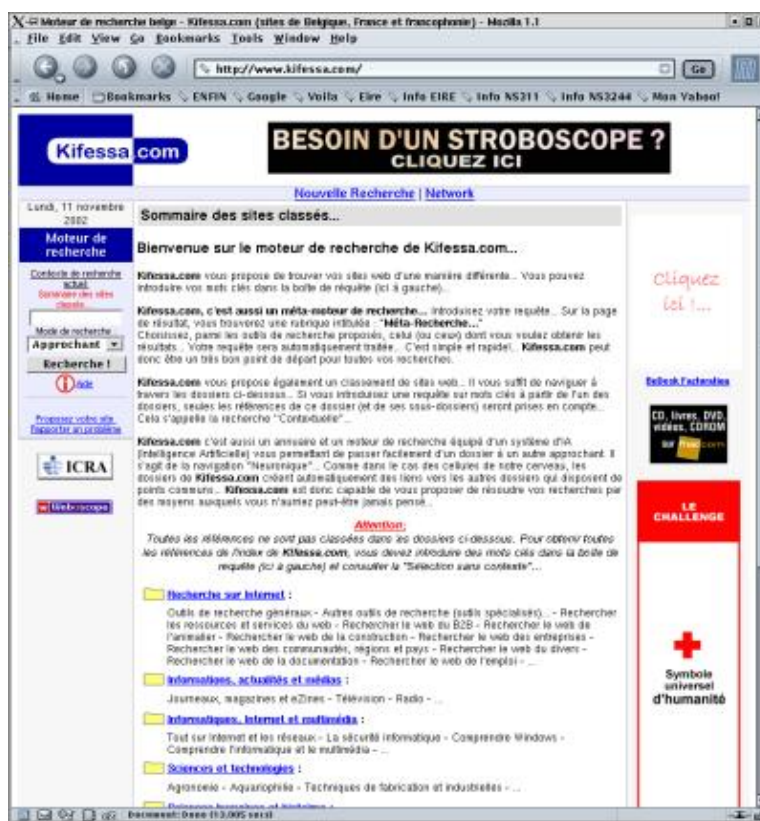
Moteur de recherche belge - Kifessa.com (sites de Belgique, France et francophonie) - Mozilla 1.1

File Edit View Go Bookmarks Tools Window Help

http://www.kifessa.com/ Go

Home Bookmarks ENFIN Google Voila Eire Info EIRE Info NS311 Info NS2244 Mon Yahoo!

Kifessa com

BESOIN D'UN STROBOSCOPE ? CLIQUEZ ICI

Nouvelle Recherche | Network

Lundi, 11 novembre 2002

Moteur de recherche

Contexte de recherche actuel: Sommaire des sites classés

Mode de recherche : Approchant

Recherche !

Aide

Proposer votre site
Rapporter un problème

ICRA

Webroscope

Sommaire des sites classés...

Bienvenue sur le moteur de recherche de Kifessa.com...

Kifessa.com vous propose de trouver vos sites web d'une manière différente... Vous pouvez introduire vos mots clés dans la boîte de requête (ici à gauche)...

Kifessa.com, c'est aussi un méta-moteur de recherche... Introduisez votre requête... Sur la page de résultat, vous trouverez une rubrique intitulée : "Méta-Recherche..." Choisissez, parmi les outils de recherche proposés, celui (ou ceux) dont vous voulez obtenir les résultats... Votre requête sera automatiquement traitée... C'est simple et rapide!... Kifessa.com peut donc être un très bon point de départ pour toutes vos recherches.

Kifessa.com vous propose également un classement de sites web... Il vous suffit de naviguer à travers les dossiers ci-dessous... Si vous introduisez une requête sur mots clés à partir de l'un des dossiers, seules les références de ce dossier (et de ses sous-dossiers) seront prises en compte... Cela s'appelle la recherche "Contextuelle"...

Kifessa.com c'est aussi un annuaire et un moteur de recherche équipé d'un système d'IA (Intelligence Artificielle) vous permettant de passer facilement d'un dossier à un autre approchant. Il s'agit de la navigation "Neuronique"... Comme dans le cas des cellules de notre cerveau, les dossiers de Kifessa.com créent automatiquement des liens vers les autres dossiers qui disposent de points communs... Kifessa.com est donc capable de vous proposer de résoudre vos recherches par des moyens auxquels vous n'auriez peut-être jamais pensé...

Attention:
Toutes les références ne sont pas classées dans les dossiers ci-dessous. Pour obtenir toutes les références de l'index de Kifessa.com, vous devez introduire des mots clés dans la boîte de requête (ici à gauche) et consulter la "Sélection sans contexte"...

Recherche sur Internet :
Outils de recherche généraux - Autres outils de recherche (outils spécialisés)... - Rechercher les ressources et services du web - Rechercher le web du B2B - Rechercher le web de l'animalier - Rechercher le web de la construction - Rechercher le web des entreprises - Rechercher le web des communautés, régions et pays - Rechercher le web du divers - Rechercher le web de la documentation - Rechercher le web de l'emploi - ...

Informations, actualités et médias :
Journaux, magazines et eZines - Télévision - Radio - ...

Informatique, Internet et multimédia :
Tout sur Internet et les réseaux - La sécurité informatique - Comprendre Windows - Comprendre l'informatique et le multimédia - ...

Sciences et technologies :
Agronomie - Aquariophilie - Techniques de fabrication et industrielles - ...

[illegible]

Cliquez ici !...

Belleek Factorables

CD, livres, DVD, vidéos, CDROM sur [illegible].com

LE CHALLENGE

Symbole universel d'humanité

Document: Done (13.005 secs)